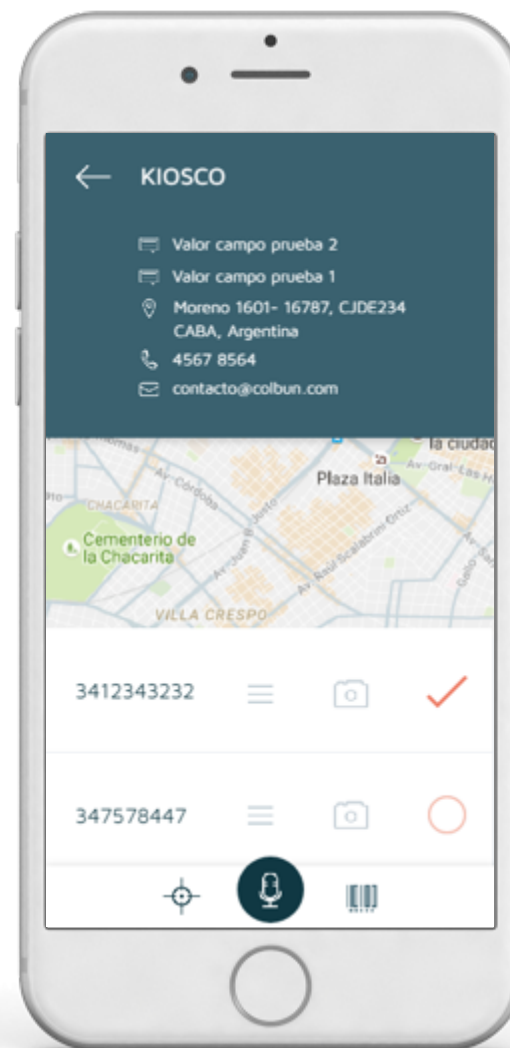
KIOSCO

Valor campo prueba 2
Valor campo prueba 1
Moreno 1601- 16787, CJDE234 CABA, Argentina
4567 8564
contacto@colbun.com

la ciudad
Av. Gral. Las H
Plaza Italia
CHACARITA
Av. Córdoba
Cementerio de la Chacarita
Av. Juan B. Justo
Av. Raúl Scalabrini Ortiz
VILLA CRESPO

3412343232

347578447